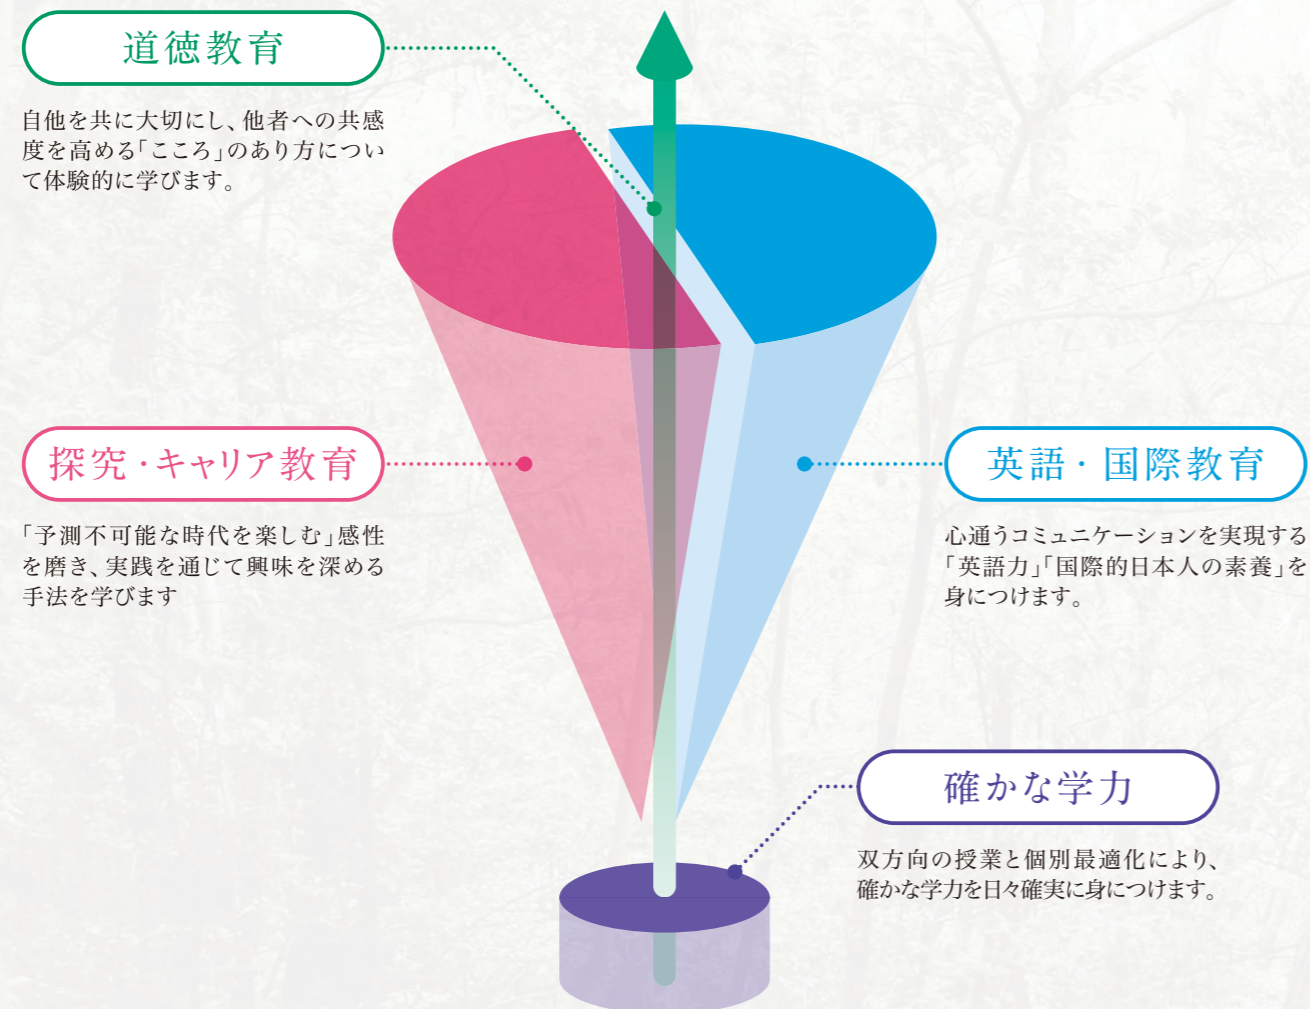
道徳教育

自他を共に大切にし、他者への共感度を高める「こころ」のあり方について体験的に学びます。

探究・キャリア教育

「予測不可能な時代を楽しむ」感性を磨き、実践を通じて興味を深める手法を学びます

英語・国際教育

心通うコミュニケーションを実現する「英語力」「国際的日本人の素養」を身につけます。

確かな学力

双方向の授業と個別最適化により、確かな学力を日々確実に身につけます。